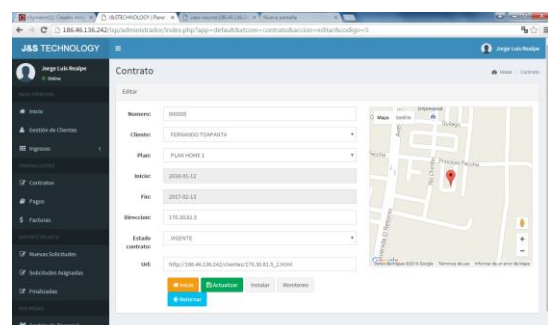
186.46.136.242/isp/administrador/index.php?app=default&atcom=contrato&accion=editar&codigo=5

J&S TECHNOLOGY

Jorge Luis Realpe

Jorge Luis Realpe
● Online

Inicio
Gestión de Clientes
Ingresos
Contratos
Pagos
Facturas
Nuevas Solicitudes
Solicitudes Asignadas
Finalizadas

Contrato

Inicio > Contrato

Editar

Numero: 000005
Cliente: FERNANDO TOAPANTA
Plan: PLAN HOME 1
Inicio: 2016-01-12
Fin: 2017-02-13
Direccion: 170.30.81.5
Estado contrato: VIGENTE
Url: http://186.46.136.242/clientes/170.30.81.5_2.html

Inicio
Actualizar
Instalar
Monitoreo
Retornar

Mapa
Satélite
Datos del mapa ©2016 Google
Términos de uso
Informar de un error del Mapa